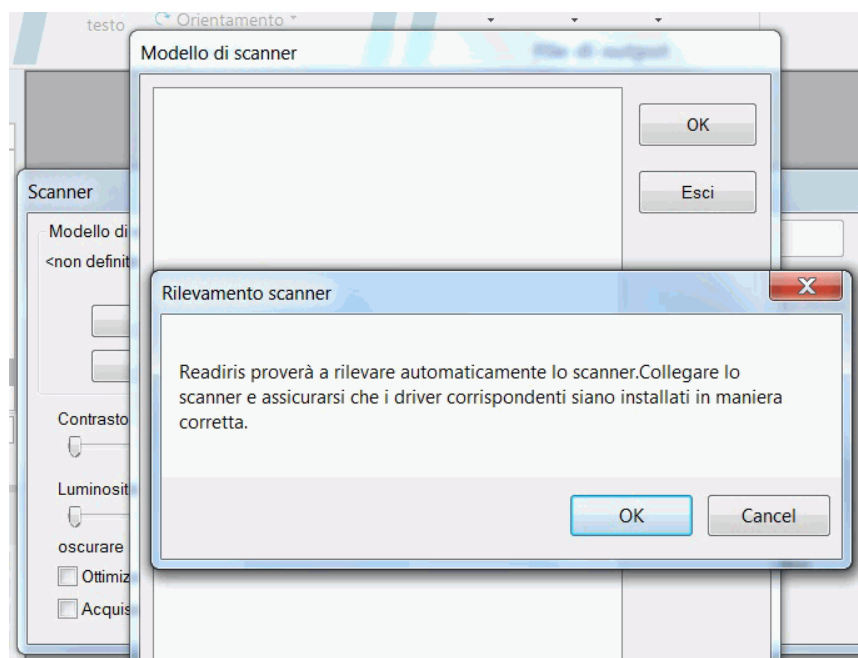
testo Orientamento

File di output

Modello di scanner

OK

Esci

Scanner

Modello di

<non definit

Contrasto

Luminosit

oscurare

Ottimiz

Acquis

Rilevamento scanner

Readiris proverà a rilevare automaticamente lo scanner.Collegare lo scanner e assicurarsi che i driver corrispondenti siano installati in maniera corretta.

OK

Cancel